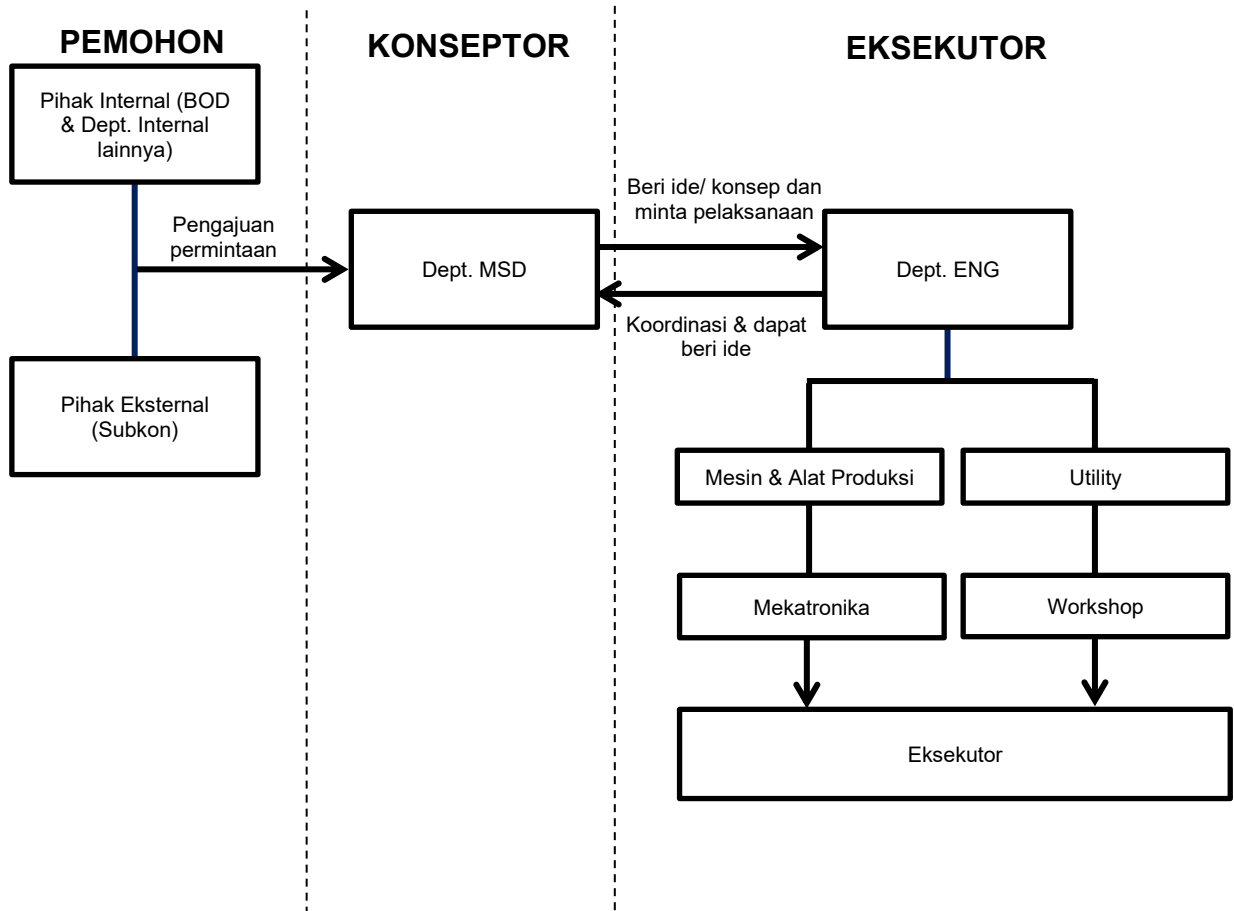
PEMOHON

KONSEPTOR

EKSEKUTOR

Pihak Internal (BOD & Dept. Internal lainnya)

Pengajuan permintaan

Pihak Eksternal (Subkon)

Dept. MSD

Beri ide/ konsep dan minta pelaksanaan

Koordinasi & dapat beri ide

Dept. ENG

Mesin & Alat Produksi

Utility

Mekatronika

Workshop

Eksekutor